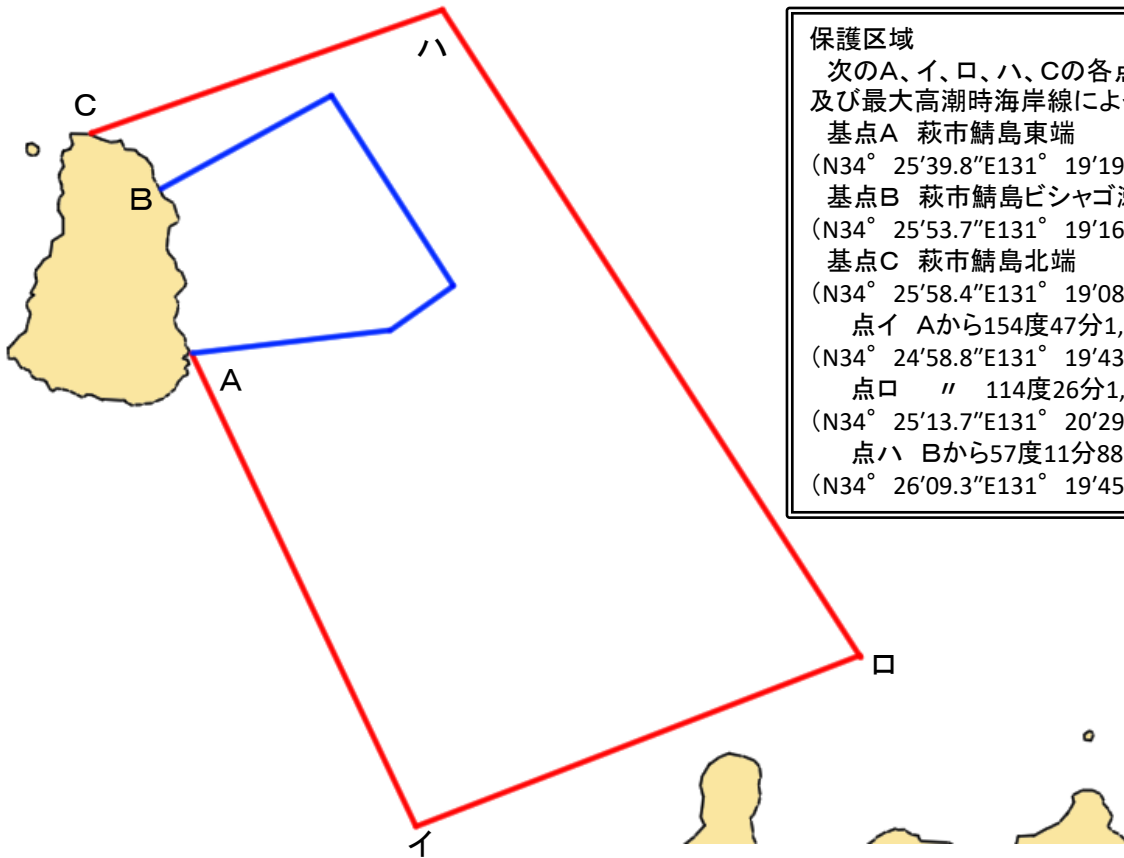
ハ

C

B

A

ロ

イ

保護区域
次のA、イ、ロ、ハ、Cの各点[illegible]
及び最大高潮時海岸線によ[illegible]
基点A 萩市鯖島東端
（N34° 25′39.8″E131° 19′19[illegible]
基点B 萩市鯖島ビシャゴ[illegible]
（N34° 25′53.7″E131° 19′16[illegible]
基点C 萩市鯖島北端
（N34° 25′58.4″E131° 19′08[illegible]
点イ Aから154度47分1,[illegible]
（N34° 24′58.8″E131° 19′43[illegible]
点ロ 〃 114度26分1,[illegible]
（N34° 25′13.7″E131° 20′29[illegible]
点ハ Bから57度11分88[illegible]
（N34° 26′09.3″E131° 19′45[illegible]